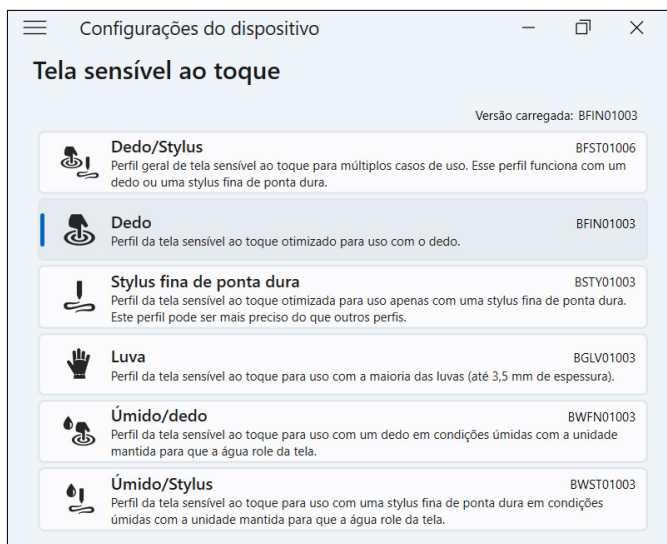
Configurações do dispositivo

Tela sensível ao toque

Versão carregada: BFIN01003

Dedo/Stylus
BFST01006
Perfil geral de tela sensível ao toque para múltiplos casos de uso. Esse perfil funciona com um dedo ou uma stylus fina de ponta dura.

Dedo
BFIN01003
Perfil da tela sensível ao toque otimizado para uso com o dedo.

Stylus fina de ponta dura
BSTY01003
Perfil da tela sensível ao toque otimizada para uso apenas com uma stylus fina de ponta dura. Este perfil pode ser mais preciso do que outros perfis.

Luva
BGLV01003
Perfil da tela sensível ao toque para uso com a maioria das luvas (até 3,5 mm de espessura).

Úmido/dedo
BWFN01003
Perfil da tela sensível ao toque para uso com um dedo em condições úmidas com a unidade mantida para que a água role da tela.

Úmido/Stylus
BWST01003
Perfil da tela sensível ao toque para uso com uma stylus fina de ponta dura em condições úmidas com a unidade mantida para que a água role da tela.